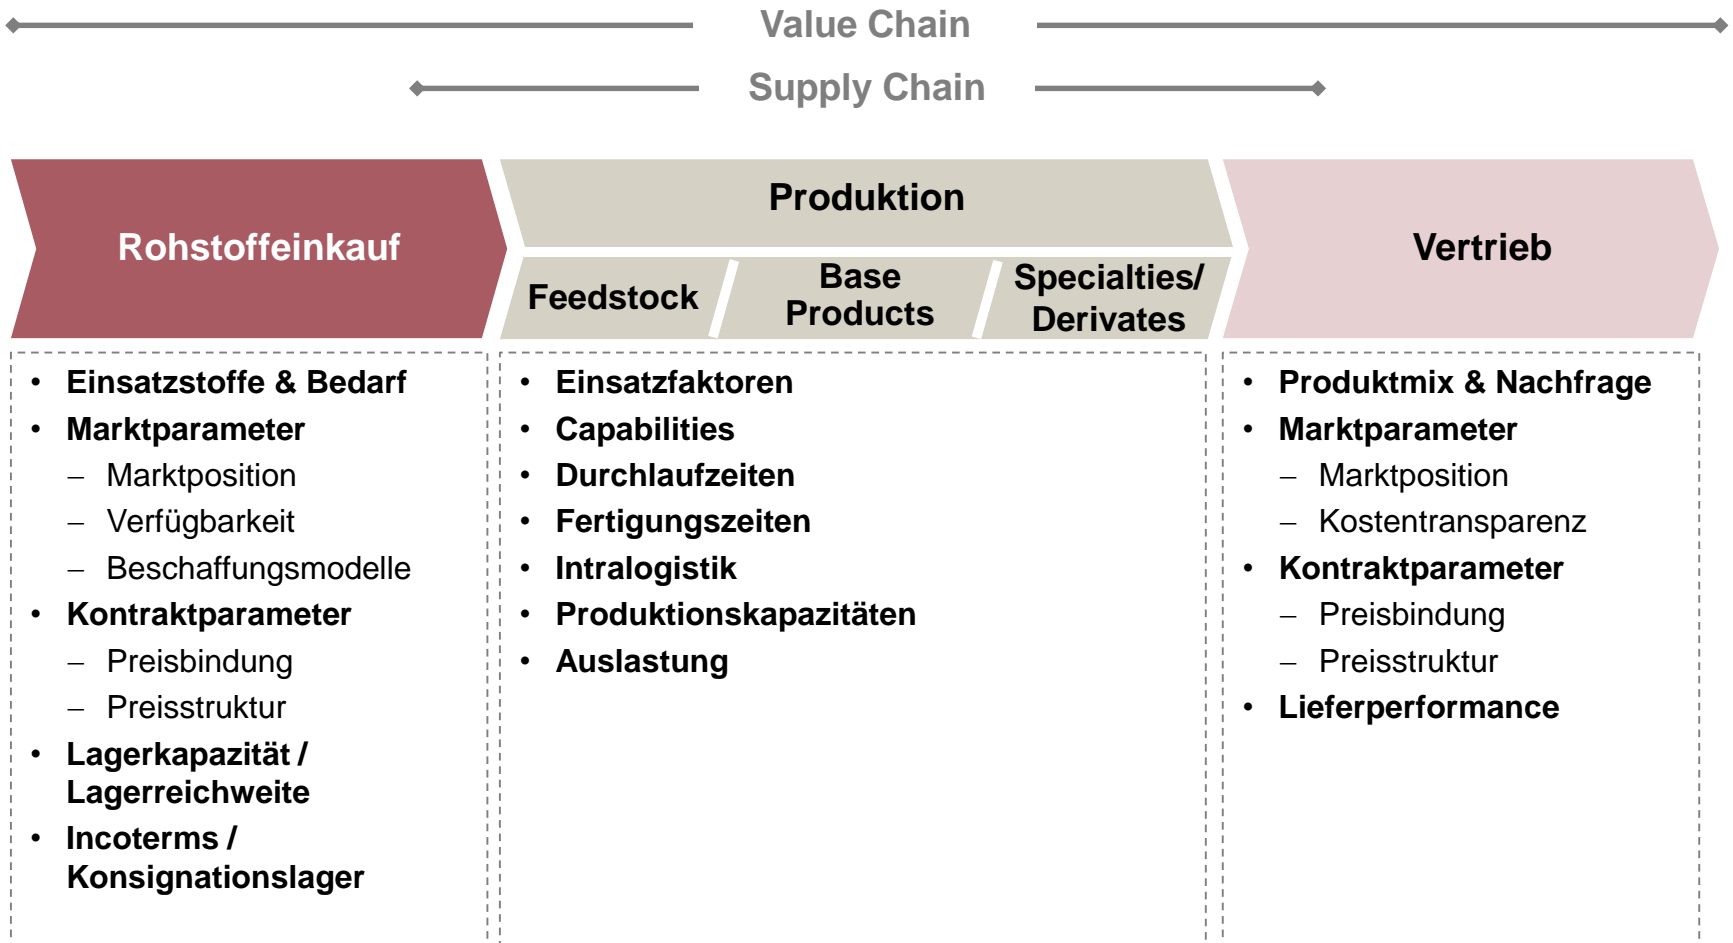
Value Chain

Supply Chain

Rohstoffeinkauf

Produktion

Feedstock

Base Products

Specialties/ Derivates

Vertrieb

- Einsatzstoffe & Bedarf
- Marktparameter
  – Marktposition
  – Verfügbarkeit
  – Beschaffungsmodelle
- Kontraktparameter
  – Preisbindung
  – Preisstruktur
- Lagerkapazität / Lagerreichweite
- Incoterms / Konsignationslager

- Einsatzfaktoren
- Capabilities
- Durchlaufzeiten
- Fertigungszeiten
- Intralogistik
- Produktionskapazitäten
- Auslastung

- Produktmix & Nachfrage
- Marktparameter
  – Marktposition
  – Kostentransparenz
- Kontraktparameter
  – Preisbindung
  – Preisstruktur
- Lieferperformance